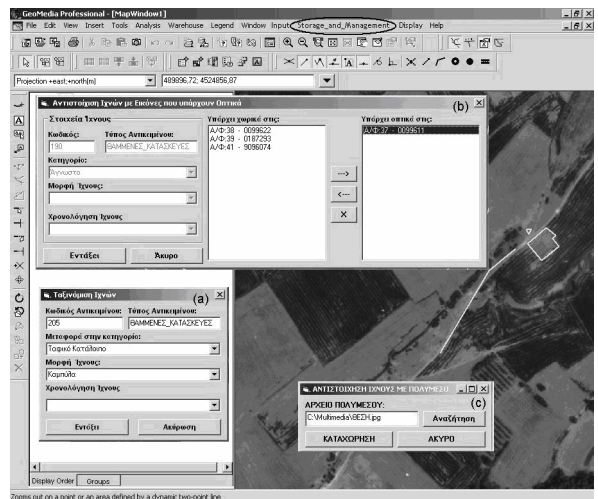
GeoMedia Professional - [MapWindow1]

File Edit View Insert Tools Analysis Warehouse Legend Window Input Storage_and_Management Display Help

Projection +east,+north[m]

489896,72; 4524856,87

Αντιστοίχιση Ιχνών με Εικόνες που υπάρχουν Οπτικά

(b)

Στοιχεία Ίχνους

Κωδικός:

Τύπος Αντικειμένου:

190

ΘΑΜΜΕΝΕΣ_ΚΑΤΑΣΚΕΥΕΣ

Κατηγορία:

Άγνωστο

Μορφή Ίχνους:

Χρονολόγηση Ίχνους

Εντάξει

Άκυρο

Υπάρχει χωρικά στις:

Α/Φ:38 - 0099622

Α/Φ:39 - 0187293

Α/Φ:41 - 9096074

-->

<--

X

Υπάρχει οπτικά στις:

Α/Φ:37 - 0099611

Ταξινόμηση Ιχνών

(a)

Κωδικός Αντικειμένου:

Τύπος Αντικειμένου:

205

ΘΑΜΜΕΝΕΣ_ΚΑΤΑΣΚΕΥΕΣ

Μεταφορά στην κατηγορία:

Τοιχικό Κατάλοιπο

Μορφή Ίχνους:

Καμπύλο

Χρονολόγηση Ίχνους

Εντάξει

Ακύρωση

ΑΝΤΙΣΤΟΙΧΗΣΗ ΙΧΝΟΥΣ ΜΕ ΠΟΛΥΜΕΣΟ

(c)

ΑΡΧΕΙΟ ΠΟΛΥΜΕΣΟΥ:

C:\Multimedia\ΒΕΣΗ.jpg

Αναζήτηση

ΚΑΤΑΧΩΡΗΣΗ

ΑΚΥΡΟ

Display Order

Groups

Zooms out on a point or an area defined by a dynamic two-point line.